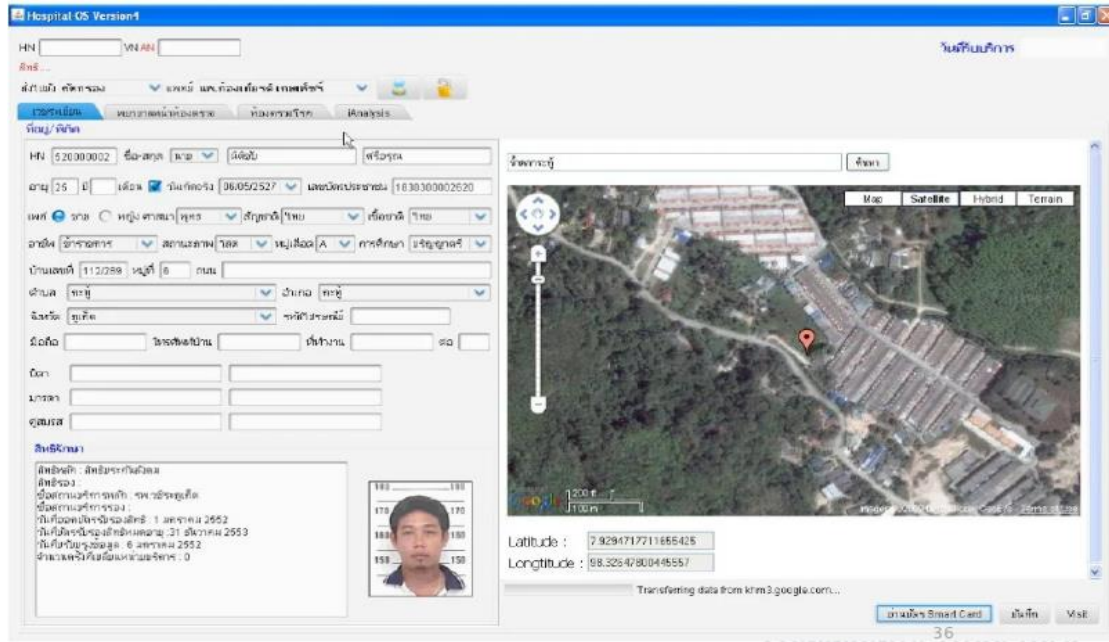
Hospital OS Version4

HN VN AN

วันที่รับบริการ

ทะเบียน | ผลการตรวจ | ห้องตรวจโรค | iReport

ที่อยู่/ที่ติด

HN 520300002 ชื่อ-สกุล นาย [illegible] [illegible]

อายุ 25 ปี เดือน วันเกิดจริง 06/05/2527 เลขบัตรประชาชน 1838300002620

เพศ ชาย หญิง ศาสนา พุทธ สัญชาติ ไทย เชื้อชาติ ไทย

อาชีพ ข้าราชการ สถานะภาพ โสด หมู่เลือด A การศึกษา ปริญญาตรี

บ้านเลขที่ 112/289 หมู่ที่ 6 ถนน

ตำบล กะทู้ อำเภอ กะทู้

จังหวัด ภูเก็ต รหัสไปรษณีย์

มือถือ โทรศัพท์บ้าน ที่ทำงาน ต่อ

บิดา

มารดา

คู่สมรส

สิทธิการรักษา

สิทธิหลัก : สิทธิประกันสังคม
สิทธิรอง :
ชื่อสถานบริการหลัก : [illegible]
ชื่อสถานบริการรอง :
วันที่ออกบัตร : 1 มกราคม 2552
วันที่บัตรหมดอายุ : 31 ธันวาคม 2553
วันที่ปรับปรุงข้อมูล : 6 มกราคม 2552
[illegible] : 0

190 180 170 160 150

ค้นหา

Map Satellite Hybrid Terrain

200 ft
100 m

Latitude : 7.9294717711655425
Longtitude : 98.32547800445557

Transferring data from khm3.google.com...

อ่านบัตร Smart Card บันทึก Visit

36